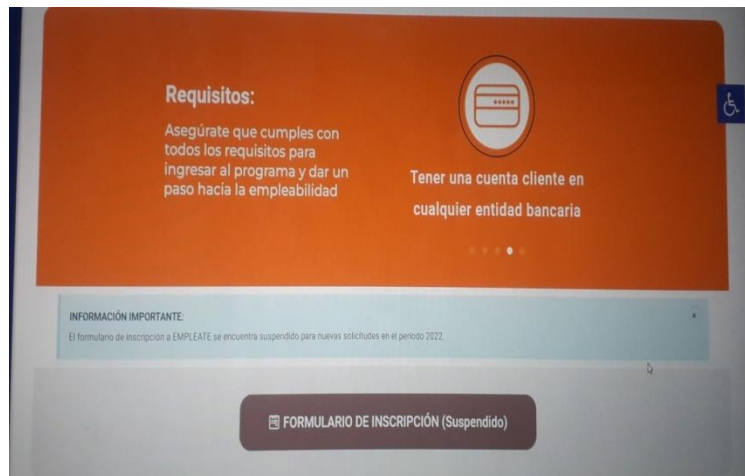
Requisitos:

Asegúrate que cumples con todos los requisitos para ingresar al programa y dar un paso hacia la empleabilidad

Tener una cuenta cliente en cualquier entidad bancaria

INFORMACIÓN IMPORTANTE:

×

El formulario de inscripción a EMPLEATE se encuentra suspendido para nuevas solicitudes en el periodo 2022.

FORMULARIO DE INSCRIPCIÓN (Suspendido)